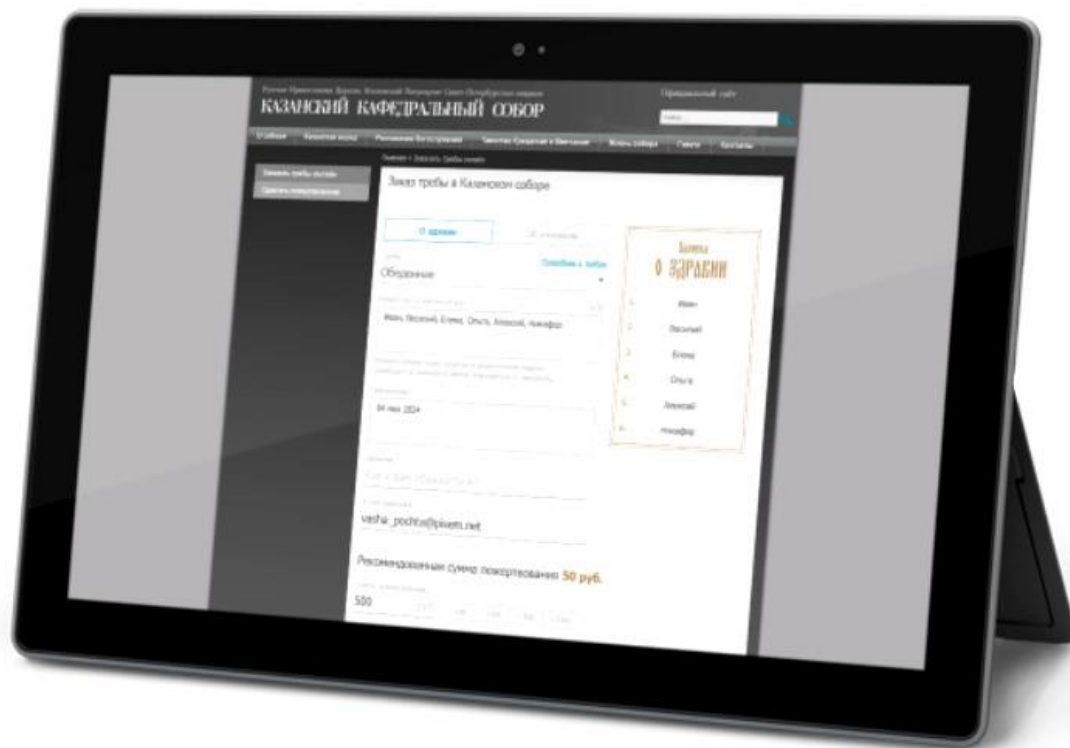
Русская Православная Церковь. Московский Патриархат. Санкт-Петербургская епархия
КАЗАНСКИЙ КАФЕДРАЛЬНЫЙ СОБОР
Официальный сайт

О соборе | Казанская икона | Расписание богослужений | Таинства: Крещение и Венчание | Жизнь собора | Газета | Контакты

Главная > Заказать требы онлайн

Заказать требы онлайн
Сделать пожертвование

Заказ требы в Казанском соборе

О здравии | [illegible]

Обеденные
Подробнее о требах

Иван, Василий, Елена, Ольга, Алексей, Никифор

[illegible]

04 мая 2024

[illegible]

vasha_pochta@pisem.net

Рекомендованная сумма пожертвования 50 руб.

500

Записка
О ЗДРАВИИ
1. Иван
2. Василий
3. Елена
4. Ольга
5. Алексей
6. Никифор